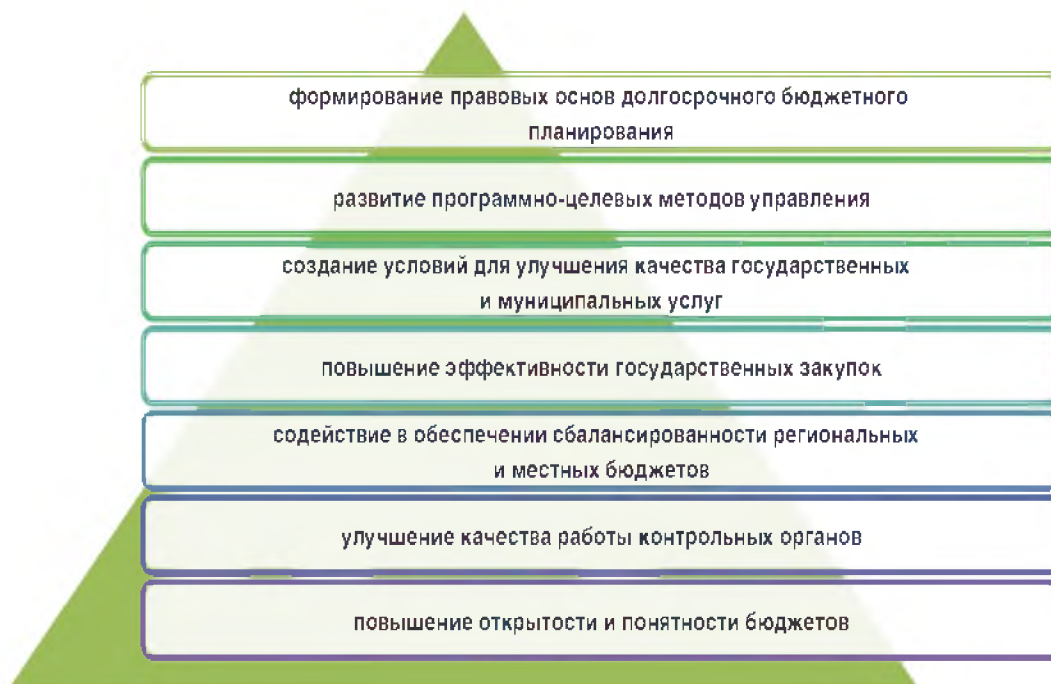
формирование правовых основ долгосрочного бюджетного планирования

развитие программно-целевых методов управления

создание условий для улучшения качества государственных и муниципальных услуг

повышение эффективности государственных закупок

содействие в обеспечении сбалансированности региональных и местных бюджетов

улучшение качества работы контрольных органов

повышение открытости и понятности бюджетов